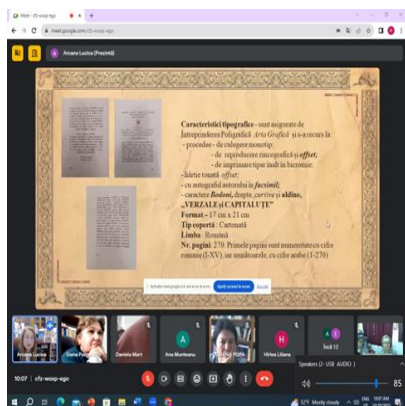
Meet - cfz-wosp-ego

meet.google.com/cfz-wosp-ego

Arcana Lucica (Prezintă)

Caracteristici tipografice - sunt asigurate de Întreprinderea Poligrafică Arta Grafică și s-a recurs la:
- procedee - de culegere monotip;
- de reproducere zincografică și offset;
- de imprimare tipar înalt în baromac;
- hârtie tonată offset;
- cu autografii autorului în facsimil;
- caractere Bodoni, drepte, cursive și aldine, „VERZALE și CAPITALUȚE"
Format – 17 cm x 21 cm
Tip copertă: Cartonată
Limba: Română
Nr. pagini: 270. Primele pagini sunt numerotate cu cifre romane (I-XV), iar următoarele, cu cifre arabe (1-270)

Ascunde

Arcana Lucica
Daniela Mari
Ana Munteanu
Hîrlea Liliana
Ioniță 13

10:07 | cfz-wosp-ego

Speakers (2- USB AUDIO)

85

57°F Mostly cloudy